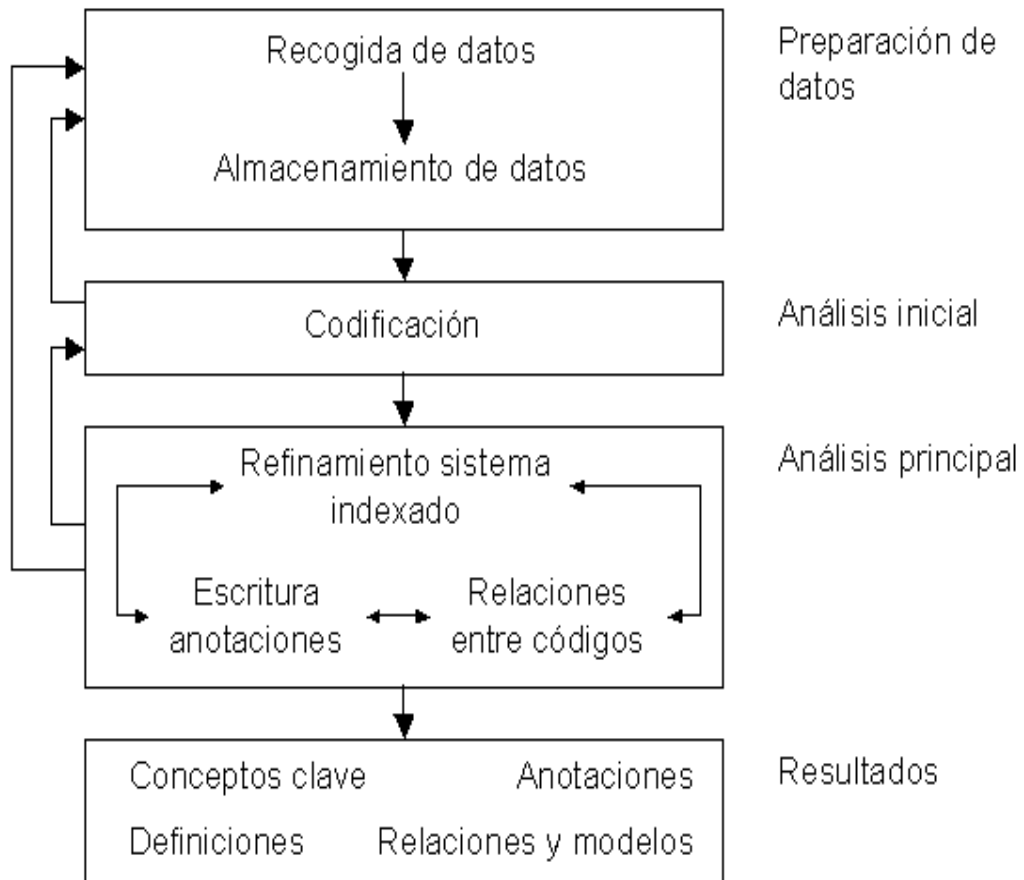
Recogida de datos

Almacenamiento de datos

Preparación de datos

Codificación

Análisis inicial

Refinamiento sistema indexado

Escritura anotaciones

Relaciones entre códigos

Análisis principal

Conceptos clave

Anotaciones

Definiciones

Relaciones y modelos

Resultados